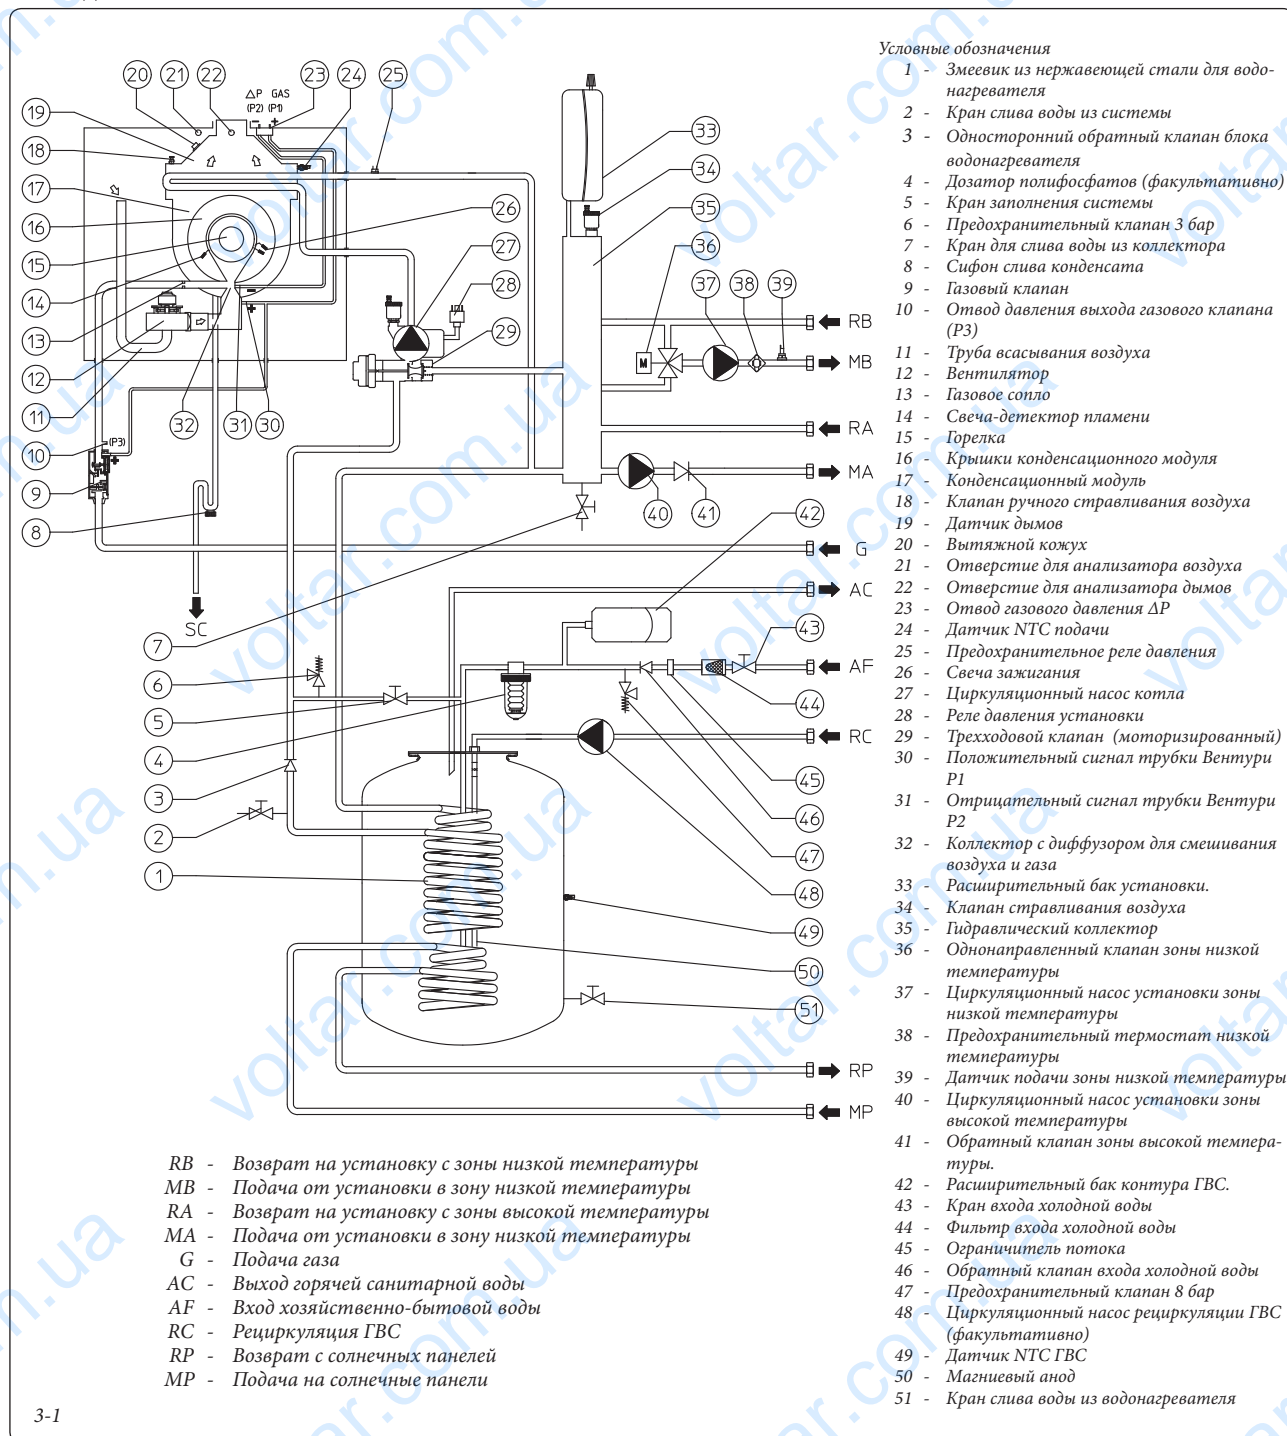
20 21 22 23 24 25
ΔP GAS
(P2) (P1)
19
18
17
16
15
14
13
12
11
10
(P3)
9
8
SC
33
34
35
26
36
27
28
37 38 39
29
RB
MB
32 31 30
RA
MA
40 41
G
42
AC
7
43
AF
6
5
44
4
RC
3
45
2
46
1
47
48
49
50
51
RP
MP

Условные обозначения
1 - Змеевик из нержавеющей стали для водонагревателя
2 - Кран слива воды из системы
3 - Односторонний обратный клапан блока водонагревателя
4 - Дозатор полифосфатов (факультативно)
5 - Кран заполнения системы
6 - Предохранительный клапан 3 бар
7 - Кран для слива воды из коллектора
8 - Сифон слива конденсата
9 - Газовый клапан
10 - Отвод давления выхода газового клапана (P3)
11 - Труба всасывания воздуха
12 - Вентилятор
13 - Газовое сопло
14 - Свеча-детектор пламени
15 - Горелка
16 - Крышки конденсационного модуля
17 - Конденсационный модуль
18 - Клапан ручного стравливания воздуха
19 - Датчик дымов
20 - Вытяжной кожух
21 - Отверстие для анализатора воздуха
22 - Отверстие для анализатора дымов
23 - Отвод газового давления ΔP
24 - Датчик NTC подачи
25 - Предохранительное реле давления
26 - Свеча зажигания
27 - Циркуляционный насос котла
28 - Реле давления установки
29 - Трехходовой клапан (моторизированный)
30 - Положительный сигнал трубки Вентури P1
31 - Отрицательный сигнал трубки Вентури P2
32 - Коллектор с диффузором для смешивания воздуха и газа
33 - Расширительный бак установки.
34 - Клапан стравливания воздуха
35 - Гидравлический коллектор
36 - Однонаправленный клапан зоны низкой температуры
37 - Циркуляционный насос установки зоны низкой температуры
38 - Предохранительный термостат низкой температуры
39 - Датчик подачи зоны низкой температуры
40 - Циркуляционный насос установки зоны высокой температуры
41 - Обратный клапан зоны высокой температуры.
42 - Расширительный бак контура ГВС.
43 - Кран входа холодной воды
44 - Фильтр входа холодной воды
45 - Ограничитель потока
46 - Обратный клапан входа холодной воды
47 - Предохранительный клапан 8 бар
48 - Циркуляционный насос рециркуляции ГВС (факультативно)
49 - Датчик NTC ГВС
50 - Магниевый анод
51 - Кран слива воды из водонагревателя

RB - Возврат на установку с зоны низкой температуры
MB - Подача от установки в зону низкой температуры
RA - Возврат на установку с зоны высокой температуры
MA - Подача от установки в зону низкой температуры
G - Подача газа
AC - Выход горячей санитарной воды
AF - Вход хозяйственно-бытовой воды
RC - Рециркуляция ГВС
RP - Возврат с солнечных панелей
MP - Подача на солнечные панели

3-1